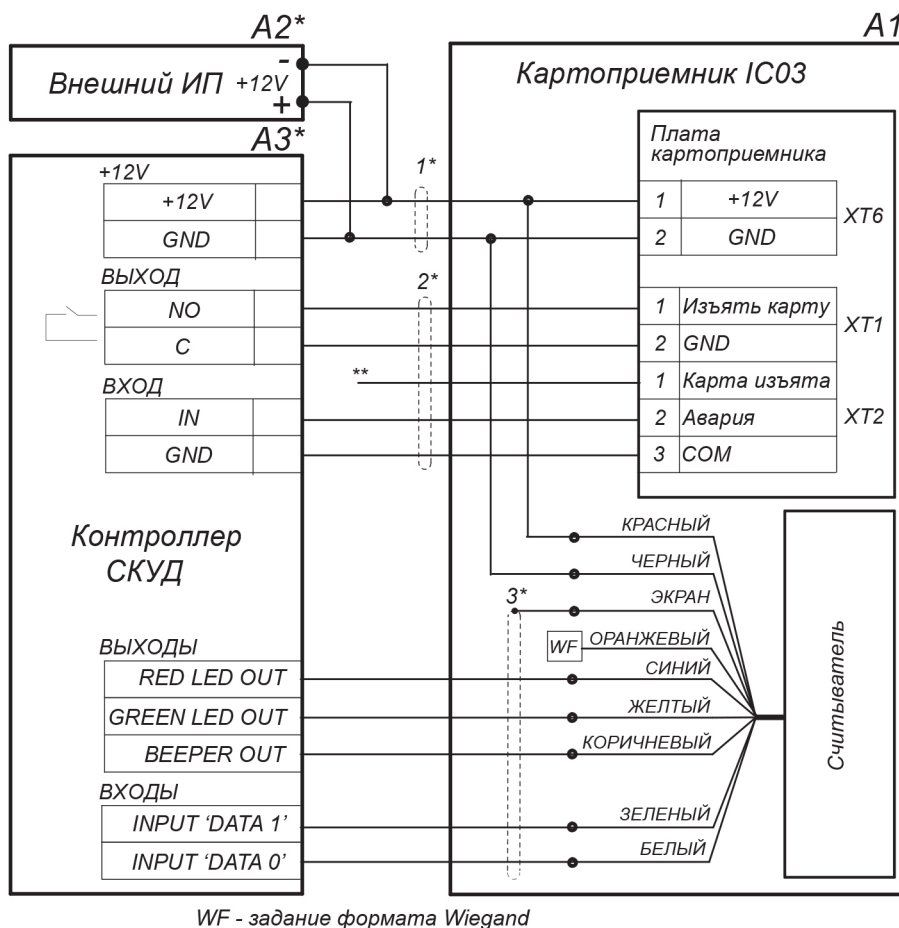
A2*

A1

Внешний ИП +12V - +

Картоприемник IC03

A3*

Плата картоприемника

+12V

| +12V |
|---|
| GND |

1*

| 1 | +12V |
|---|---|
| 2 | GND |

XT6

ВЫХОД

2*

| NO |
|---|
| C |

| 1 | Изъять карту |
|---|---|
| 2 | GND |

XT1

ВХОД

**

| IN |
|---|
| GND |

| 1 | Карта изъята |
|---|---|
| 2 | Авария |
| 3 | COM |

XT2

Контроллер СКУД

КРАСНЫЙ

ЧЕРНЫЙ

ЭКРАН

3*

WF ОРАНЖЕВЫЙ

Считыватель

ВЫХОДЫ

| RED LED OUT |
|---|
| GREEN LED OUT |
| BEEPER OUT |

СИНИЙ

ЖЕЛТЫЙ

КОРИЧНЕВЫЙ

ВХОДЫ

| INPUT 'DATA 1' |
|---|
| INPUT 'DATA 0' |

ЗЕЛЕНЫЙ

БЕЛЫЙ

WF - задание формата Wiegand